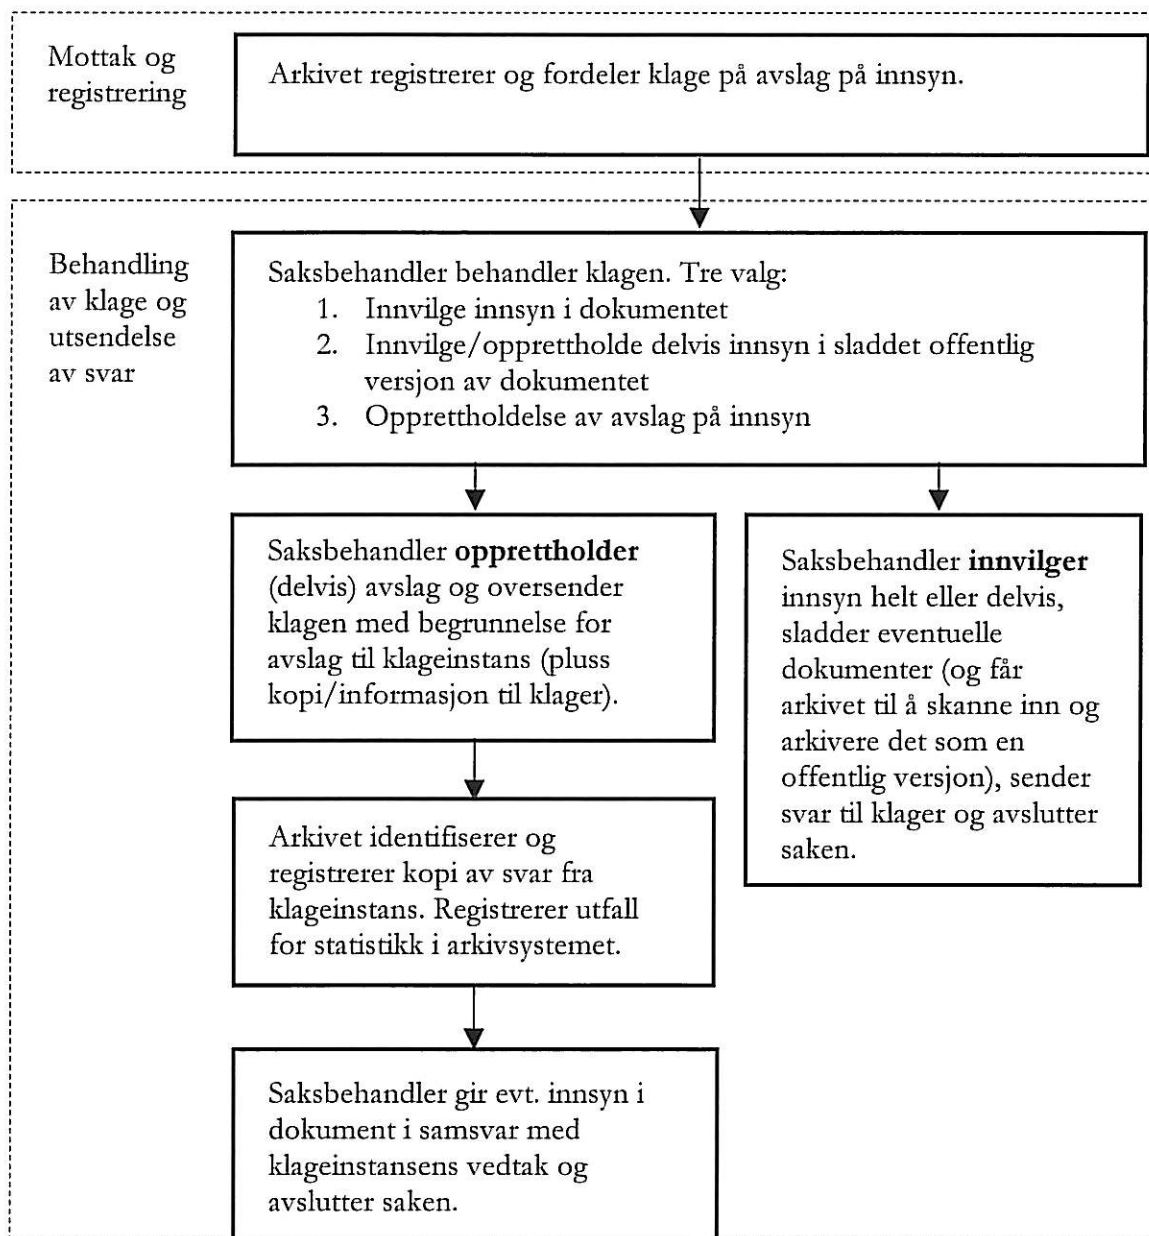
Mottak og registrering

Arkivet registrerer og fordeler klage på avslag på innsyn.

Behandling av klage og utsendelse av svar

Saksbehandler behandler klagen. Tre valg:
1. Innvilge innsyn i dokumentet
2. Innvilge/opprettholde delvis innsyn i sladdet offentlig versjon av dokumentet
3. Opprettholdelse av avslag på innsyn

Saksbehandler **opprettholder** (delvis) avslag og oversender klagen med begrunnelse for avslag til klageinstans (pluss kopi/informasjon til klager).

Saksbehandler **innvilger** innsyn helt eller delvis, sladder eventuelle dokumenter (og får arkivet til å skanne inn og arkivere det som en offentlig versjon), sender svar til klager og avslutter saken.

Arkivet identifiserer og registrerer kopi av svar fra klageinstans. Registrerer utfall for statistikk i arkivsystemet.

Saksbehandler gir evt. innsyn i dokument i samsvar med klageinstansens vedtak og avslutter saken.